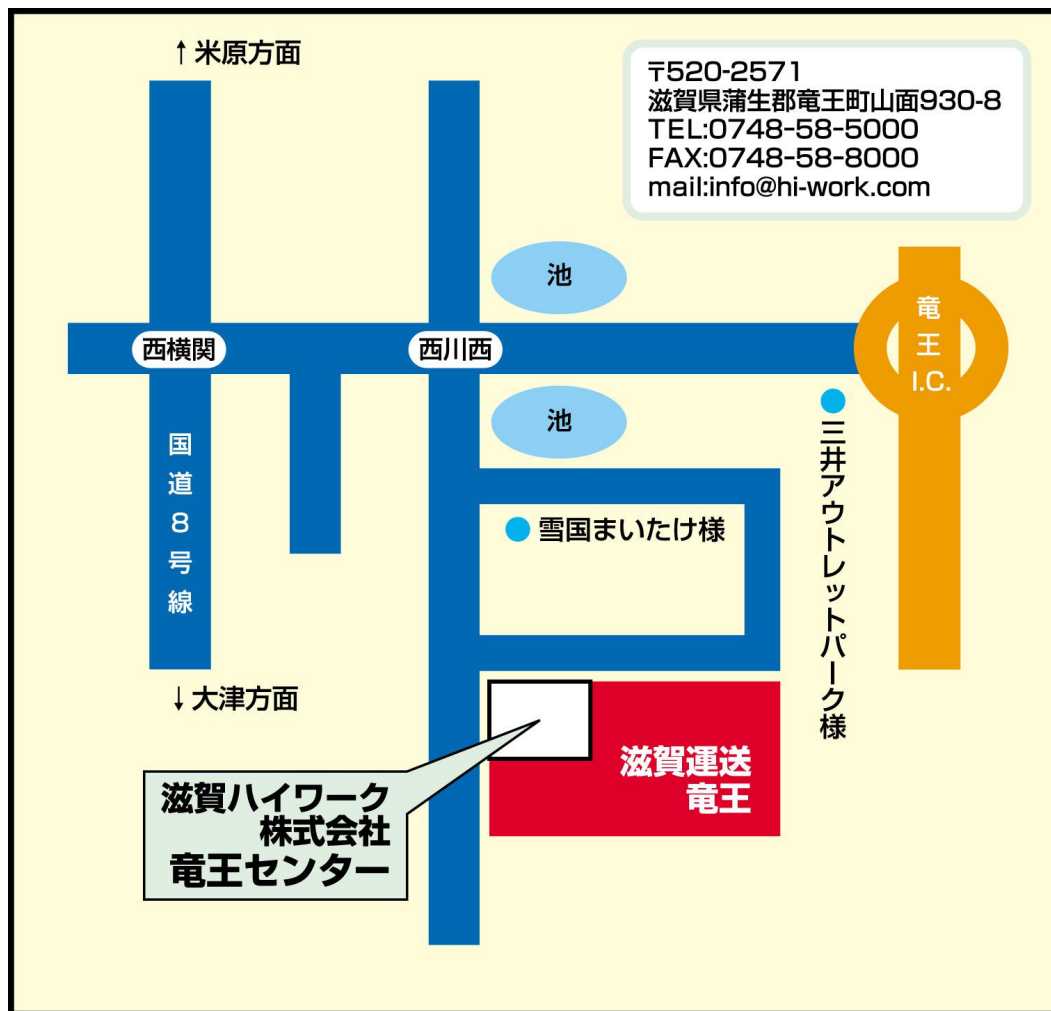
↑米原方面

〒520-2571
滋賀県蒲生郡竜王町山面930-8
TEL:0748-58-5000
FAX:0748-58-8000
mail:info@hi-work.com

池

竜
王
I.C.

西横関

西川西

池

国道8号線

三井アウトレットパーク様

雪国まいたけ様

↓大津方面

滋賀運送
竜王

滋賀ハイワーク
株式会社
竜王センター